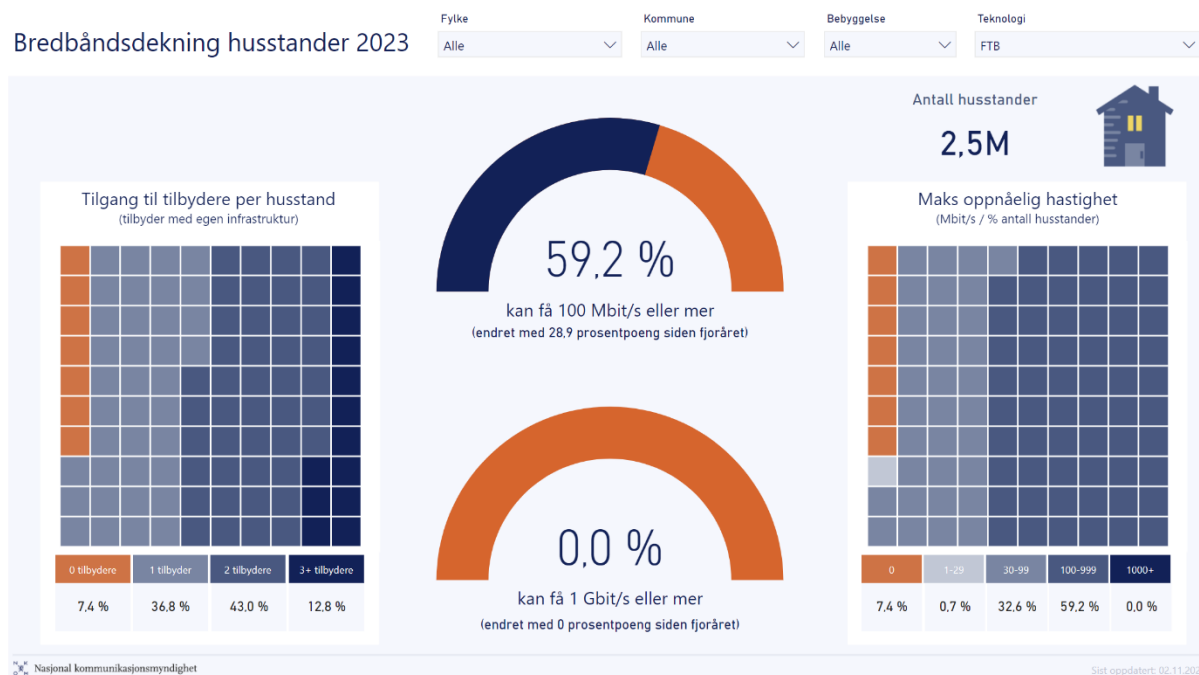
Bredbåndsdekning husstander 2023

Fylke
Alle

Kommune
Alle

Bebyggelse
Alle

Teknologi
FTB

Antall husstander
2,5M

Tilgang til tilbydere per husstand
(tilbyder med egen infrastruktur)

| 0 tilbydere | 1 tilbyder | 2 tilbydere | 3+ tilbydere |
|---|---|---|---|
| 7,4 % | 36,8 % | 43,0 % | 12,8 % |

59,2 %
kan få 100 Mbit/s eller mer
(endret med 28,9 prosentpoeng siden fjoråret)

0,0 %
kan få 1 Gbit/s eller mer
(endret med 0 prosentpoeng siden fjoråret)

Maks oppnåelig hastighet
(Mbit/s / % antall husstander)

| 0 | 1-29 | 30-99 | 100-999 | 1000+ |
|---|---|---|---|---|
| 7,4 % | 0,7 % | 32,6 % | 59,2 % | 0,0 % |

Nasjonal kommunikasjonsmyndighet

Sist oppdatert: 02.11.20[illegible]